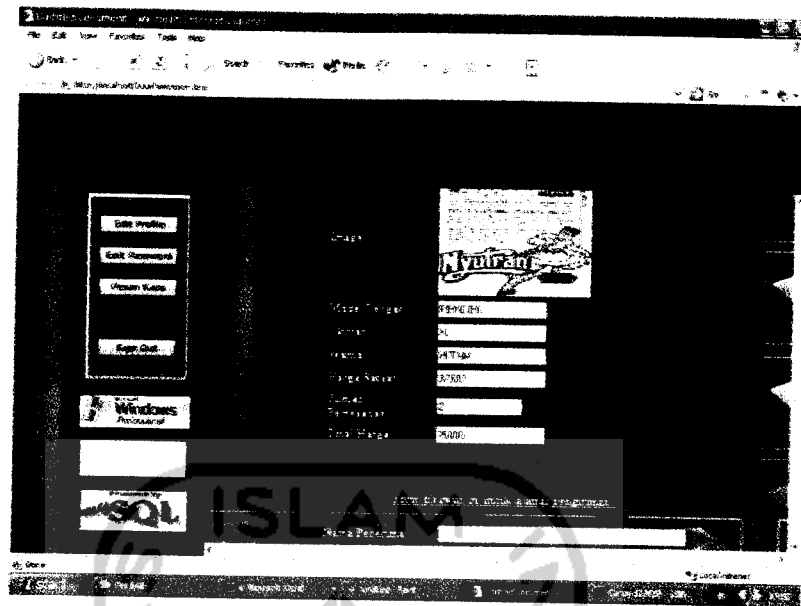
File Edit View Favorites Tools Help

Back Search Favorites Media

Edit Profile

Edit Password

Pesan Kaos

Keep Out

Windows

SQL

Image

Nyutran

Kode Pelanggan

Ukuran XL

Warna

Harga Satuan 37500

Jumlah Pemesanan 2

Total Harga 75000

ISLAM

Nama Penerima

Done

Local intranet

start